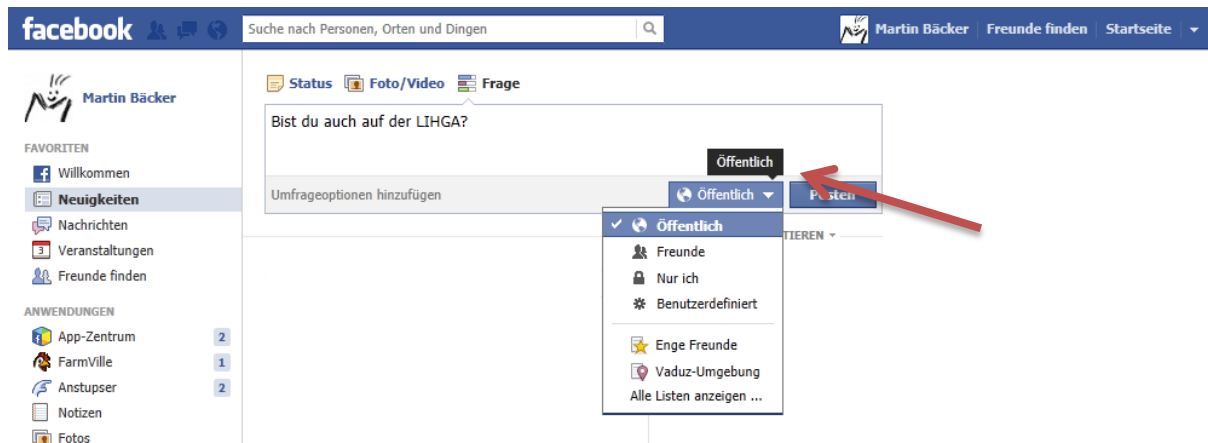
facebook

Suche nach Personen, Orten und Dingen

Martin Bäcker | Freunde finden | Startseite

Martin Bäcker

FAVORITEN

Willkommen

Neuigkeiten

Nachrichten

Veranstaltungen

Freunde finden

ANWENDUNGEN

App-Zentrum 2

FarmVille 1

Anstupser 2

Notizen

Fotos

Status Foto/Video Frage

Bist du auch auf der LIHGA?

Öffentlich

Umfrageoptionen hinzufügen

Öffentlich

Posten

✓ Öffentlich

Freunde

Nur ich

Benutzerdefiniert

Enge Freunde

Vaduz-Umgebung

Alle Listen anzeigen ...

TIEREN